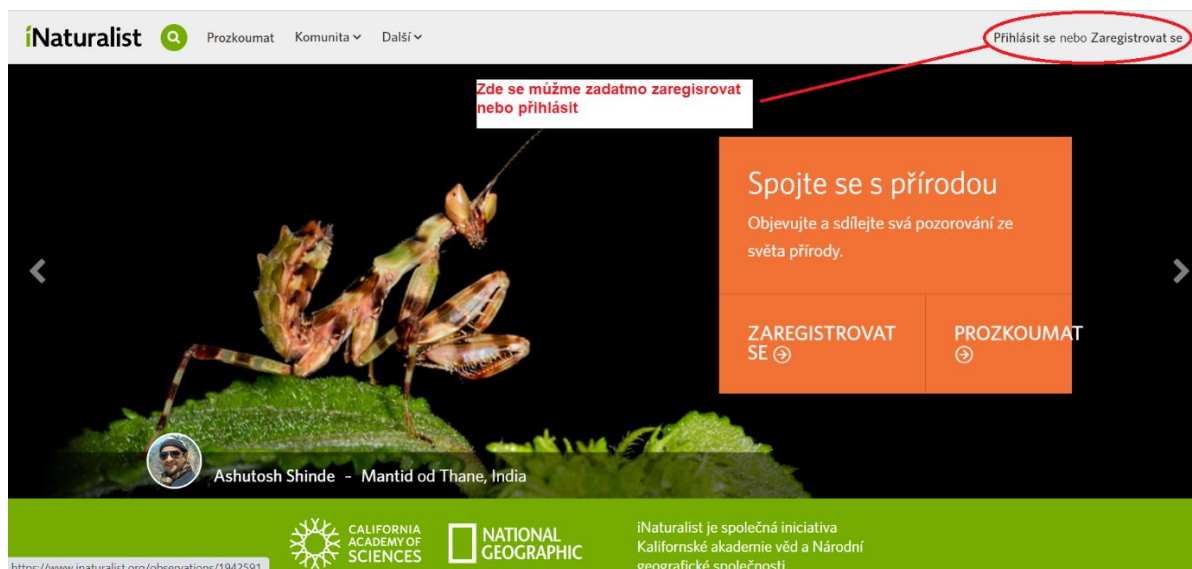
iNaturalist Prozkoumat Komunita Další

Přihlásit se nebo Zaregistrovat se

Zde se můžme zadatmo zaregisrovat nebo přihlásit

Spojte se s přírodou

Objevujte a sdílejte svá pozorování ze světa přírody.

ZAREGISTROVAT SE

PROZKOUMAT

Ashutosh Shinde - Mantid od Thane, India

CALIFORNIA ACADEMY OF SCIENCES

NATIONAL GEOGRAPHIC

iNaturalist je společná iniciativa Kalifornské akademie věd a Národní geografické společnosti

https://www.inaturalist.org/observations/1942591